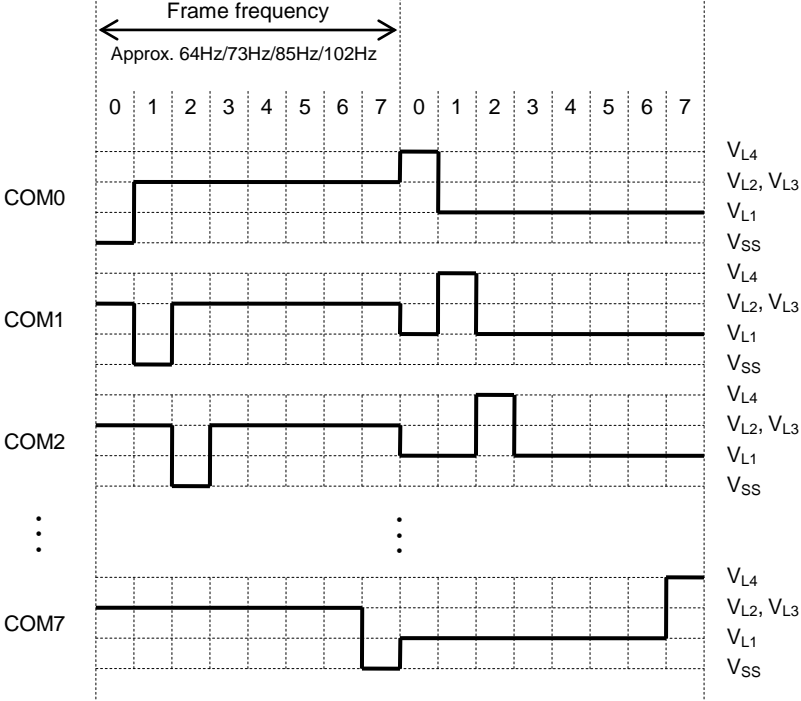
Frame frequency

Approx. 64Hz/73Hz/85Hz/102Hz

0 1 2 3 4 5 6 7 0 1 2 3 4 5 6 7

COM0

$V_{L4}$
$V_{L2}$, $V_{L3}$
$V_{L1}$
$V_{SS}$

COM1

$V_{L4}$
$V_{L2}$, $V_{L3}$
$V_{L1}$
$V_{SS}$

COM2

$V_{L4}$
$V_{L2}$, $V_{L3}$
$V_{L1}$
$V_{SS}$

COM7

$V_{L4}$
$V_{L2}$, $V_{L3}$
$V_{L1}$
$V_{SS}$